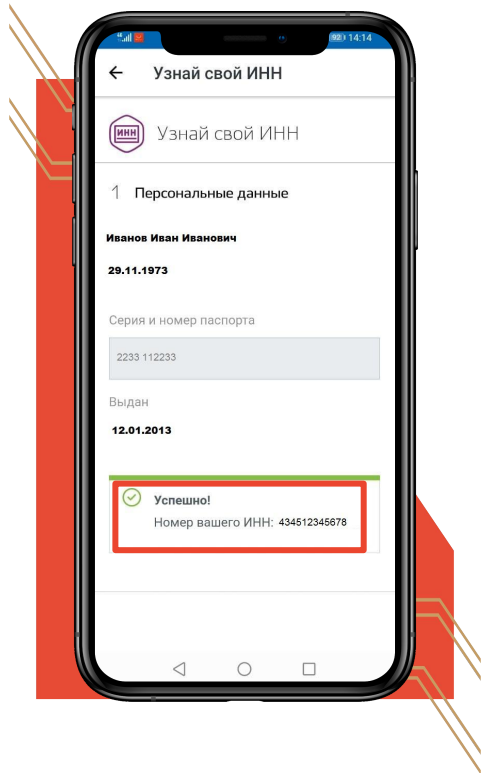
92 14:14

Узнай свой ИНН

ИНН

Узнай свой ИНН

1 Персональные данные

Иванов Иван Иванович

29.11.1973

Серия и номер паспорта

2233 112233

Выдан

12.01.2013

Успешно!

Номер вашего ИНН: 434512345678